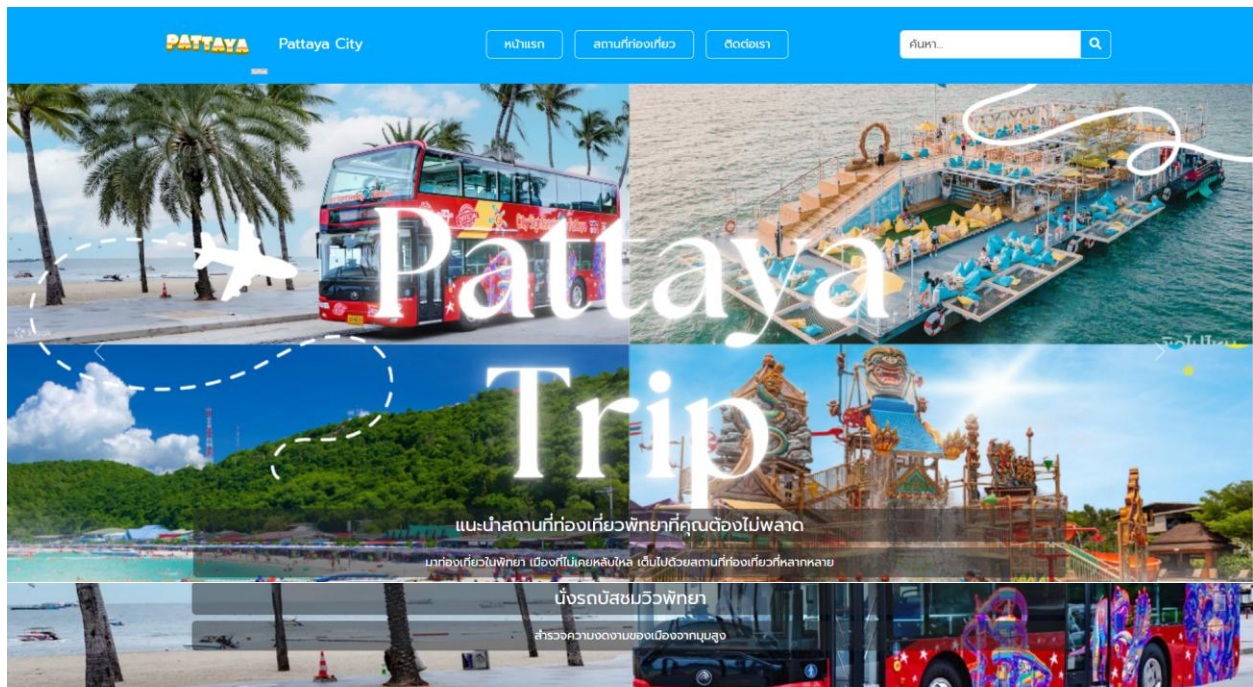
PATTAYA Pattaya City

หน้าแรก สถานที่ท่องเที่ยว ติดต่อเรา

ค้นหา...

Pattaya Trip

แนะนำสถานที่ท่องเที่ยวพัทยาที่คุณต้องไม่พลาด

มาท่องเที่ยวในพัทยา เมืองที่ไม่เคยหลับใหล เต็มไปด้วยสถานที่ท่องเที่ยวที่หลากหลาย

นั่งรถบัสชมวิวพัทยา

สำรวจความงดงามของเมืองจากมุมสูง